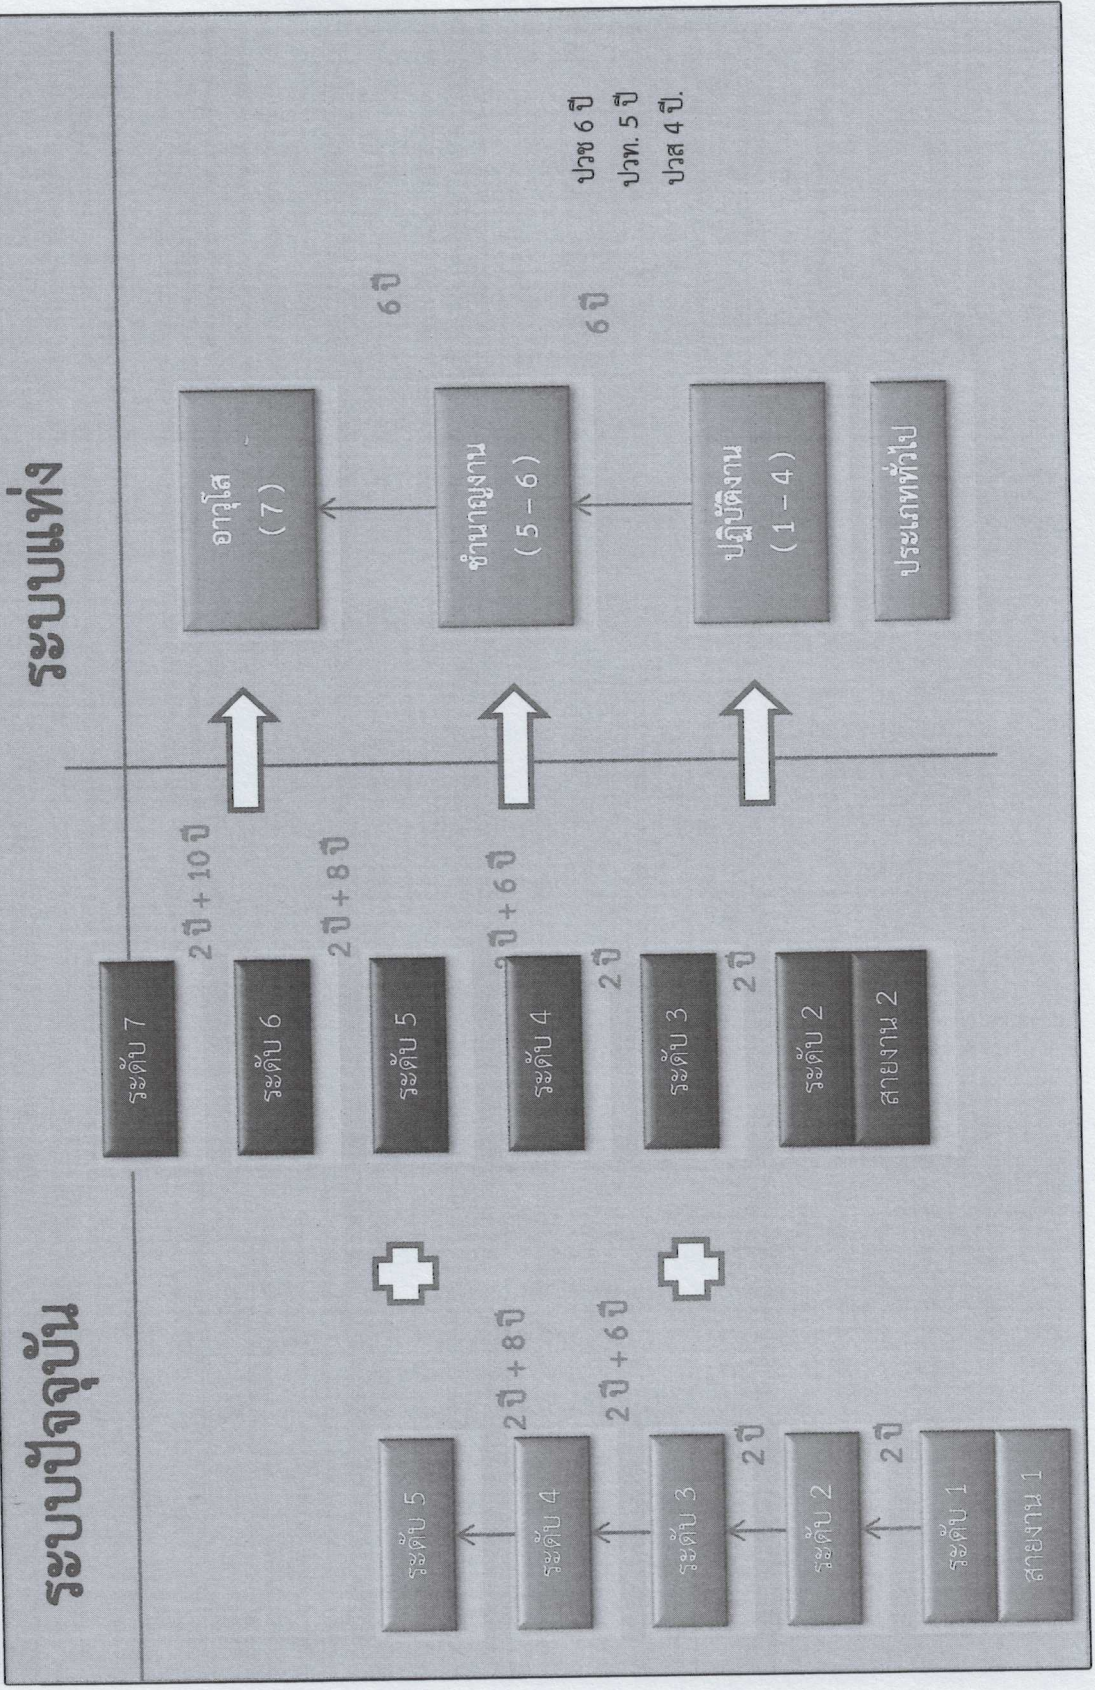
ระบบปัจจุบัน

ระดับ 5

ระดับ 4

2 ปี + 8 ปี

ระดับ 3

2 ปี + 6 ปี

ระดับ 2

2 ปี

ระดับ 1

สายงาน 1

2 ปี

ระดับ 7

2 ปี + 10 ปี

ระดับ 6

2 ปี + 8 ปี

ระดับ 5

2 ปี + 6 ปี

ระดับ 4

2 ปี

ระดับ 3

2 ปี

ระดับ 2

สายงาน 2

ระบบแท่ง

อาวุโส
(7)

ชำนาญงาน
(5 – 6)

ปฏิบัติงาน
(1 – 4)

ประเภททั่วไป

6 ปี

6 ปี

ปวช 6 ปี
ปวท. 5 ปี
ปวส 4 ปี.